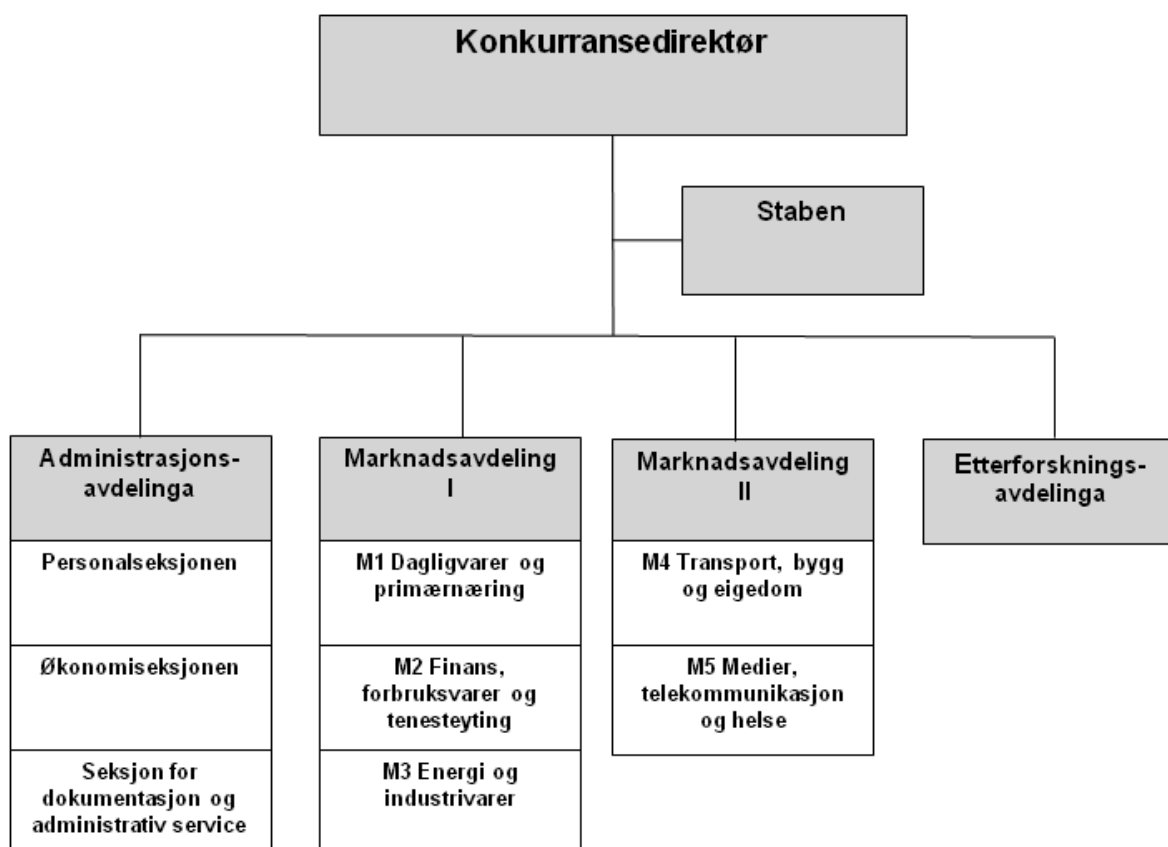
Konkurransedirektør

Staben

Administrasjonsavdelinga

Personalseksjonen

Økonomiseksjonen

Seksjon for dokumentasjon og administrativ service

Marknadsavdeling I

M1 Dagligvarer og primærnæring

M2 Finans, forbruksvarer og tenesteyting

M3 Energi og industrivarer

Marknadsavdeling II

M4 Transport, bygg og eigedom

M5 Medier, telekommunikasjon og helse

Etterforskningsavdelinga